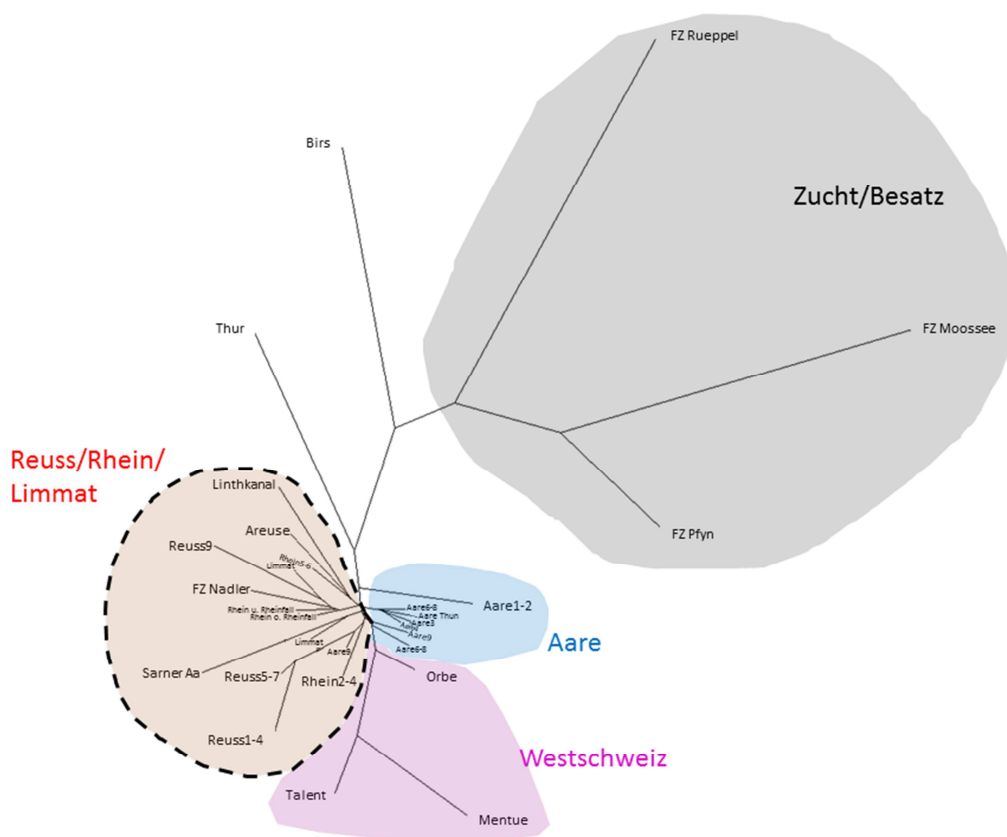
FZ Rueppel

Birs

Zucht/Besatz

Thur

FZ Moossee

Reuss/Rhein/
Limmat

Linthkanal

Areuse

Reuss9

Rhein5-6

Limmat

FZ Nadler

Rhein u. Rheinfall

Rhein o. Rheinfall

FZ Pfyn

Aare6-8

Aare Thun

Aare3

Aare

Aare9

Aare1-2

Aare6-8

Aare

Limmat

Aare9

Sarner Aa

Reuss5-7

Rhein2-4

Orbe

Reuss1-4

Westschweiz

Talent

Mentue